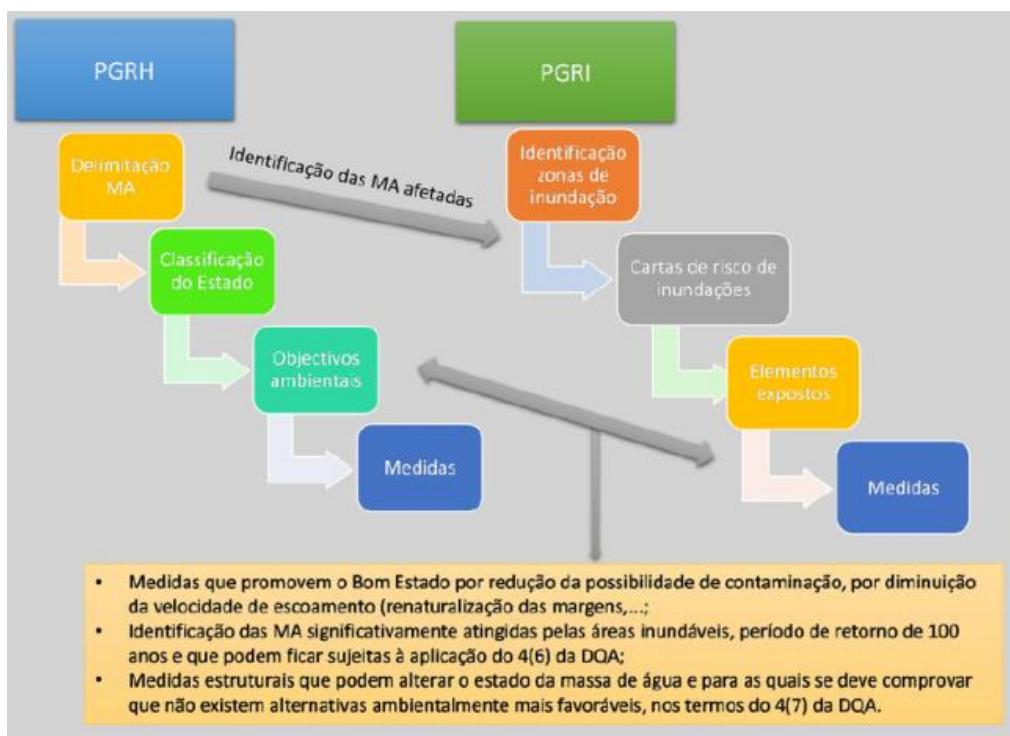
PGRH

PGRI

Delimitação MA

Identificação das MA afetadas

Identificação zonas de inundação

Classificação do Estado

Cartas de risco de inundações

Objectivos ambientais

Elementos expostos

Medidas

Medidas

- Medidas que promovem o Bom Estado por redução da possibilidade de contaminação, por diminuição da velocidade de escoamento (renaturalização das margens,...;
- Identificação das MA significativamente atingidas pelas áreas inundáveis, período de retorno de 100 anos e que podem ficar sujeitas à aplicação do 4(6) da DQA;
- Medidas estruturais que podem alterar o estado da massa de água e para as quais se deve comprovar que não existem alternativas ambientalmente mais favoráveis, nos termos do 4(7) da DQA.